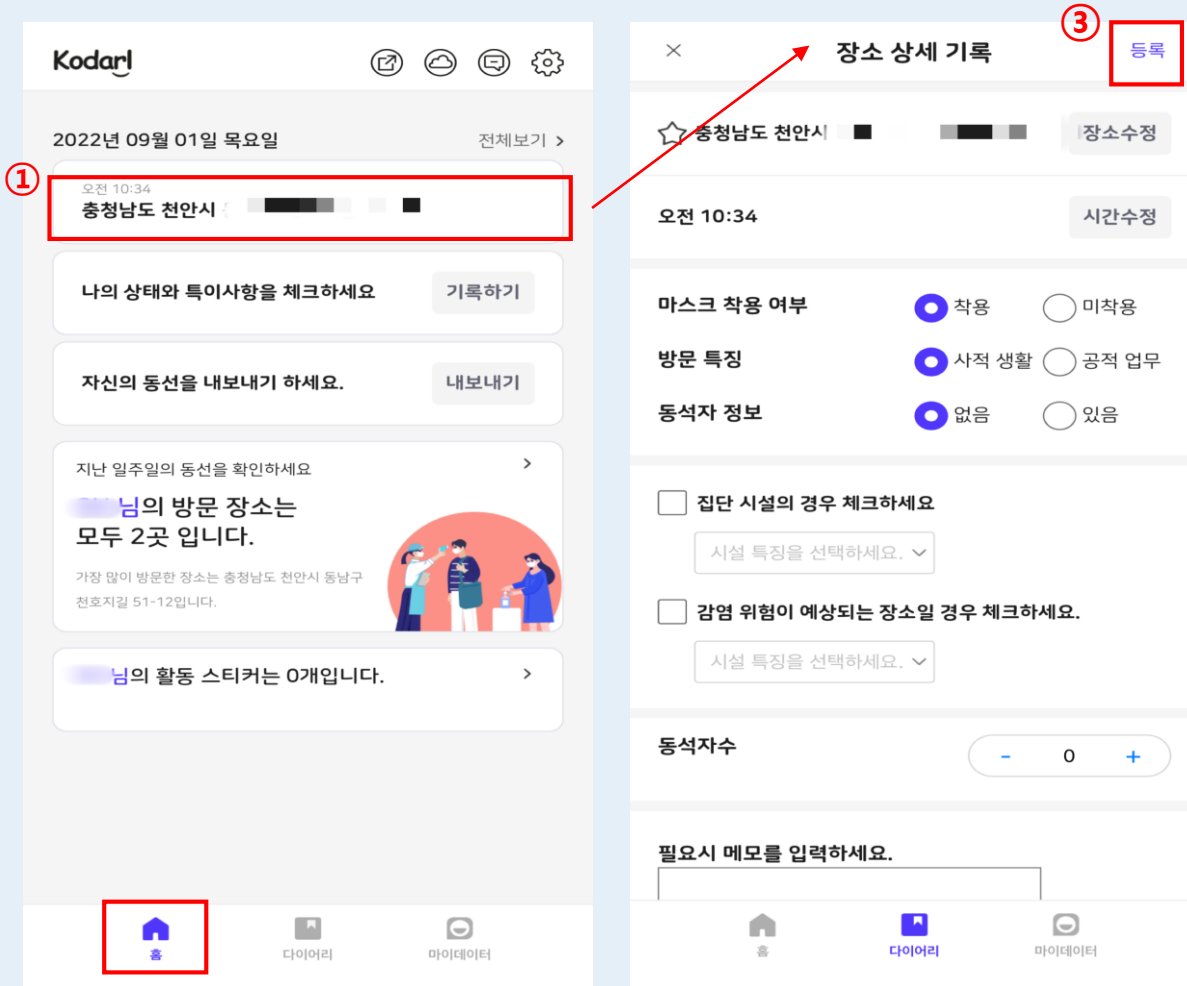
Kodari

2022년 09월 01일 목요일
전체보기 >

①
오전 10:34
충청남도 천안시 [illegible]

나의 상태와 특이사항을 체크하세요
기록하기

자신의 동선을 내보내기 하세요.
내보내기

지난 일주일의 동선을 확인하세요 >
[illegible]님의 방문 장소는 모두 2곳 입니다.
가장 많이 방문한 장소는 충청남도 천안시 동남구 천호지길 51-12입니다.

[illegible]님의 활동 스티커는 0개입니다. >

홈
다이어리
마이데이터

×
장소 상세 기록
③
등록

충청남도 천안시 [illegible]
장소수정

오전 10:34
시간수정

마스크 착용 여부
착용
미착용
방문 특징
사적 생활
공적 업무
동석자 정보
없음
있음

집단 시설의 경우 체크하세요
시설 특징을 선택하세요.

감염 위험이 예상되는 장소일 경우 체크하세요.
시설 특징을 선택하세요.

동석자수
-
0
+

필요시 메모를 입력하세요.

홈
다이어리
마이데이터